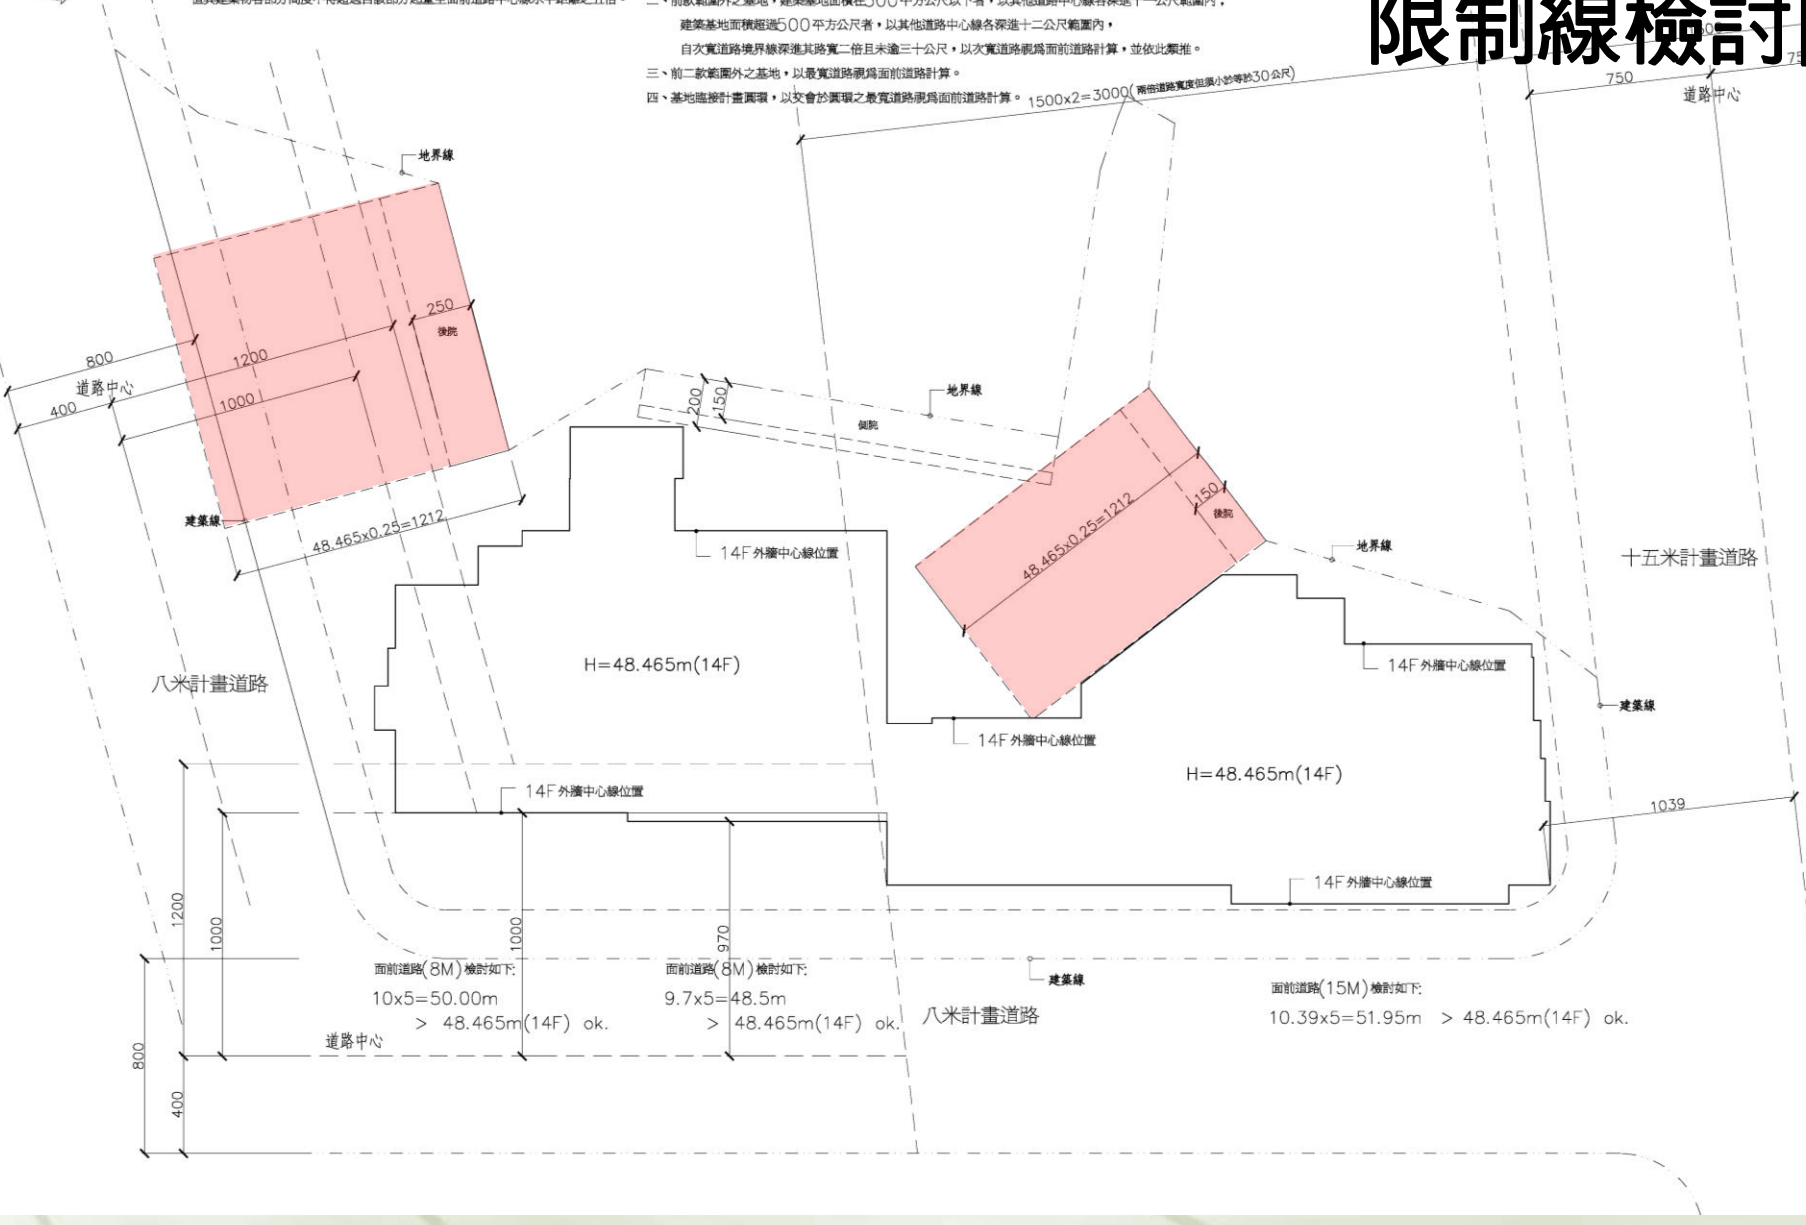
限制線檢討

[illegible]建築物各部分高度不得超過自該部分起量至面前道路中心線水平距離之五倍。

二、前款範圍外之基地，建築基地面積在500平方公尺以下者，以其他道路中心線各深進十一公尺範圍內，

建築基地面積超過500平方公尺者，以其他道路中心線各深進十二公尺範圍內，

自次寬道路境界線深進其路寬二倍且未逾三十公尺，以次寬道路視為面前道路計算，並依此類推。

三、前二款範圍外之基地，以最寬道路視為面前道路計算。

四、基地臨接計畫圓環，以交會於圓環之最寬道路視為面前道路計算。

1500x2=3000(兩倍道路寬度但須小於等於30公尺)

750

道路中心

地界線

250

後院

800

1200

道路中心

1000

400

建築線

48.465x0.25=1212

200

150

地界線

側院

48.465x0.25=1212

150

後院

地界線

14F外牆中心線位置

十五米計畫道路

H=48.465m(14F)

14F外牆中心線位置

八米計畫道路

建築線

14F外牆中心線位置

H=48.465m(14F)

14F外牆中心線位置

1039

14F外牆中心線位置

1200

1000

1000

970

面前道路(8M)檢討如下:

10x5=50.00m

> 48.465m(14F) ok.

面前道路(8M)檢討如下:

9.7x5=48.5m

> 48.465m(14F) ok.

建築線

八米計畫道路

面前道路(15M)檢討如下:

10.39x5=51.95m > 48.465m(14F) ok.

道路中心

800

400